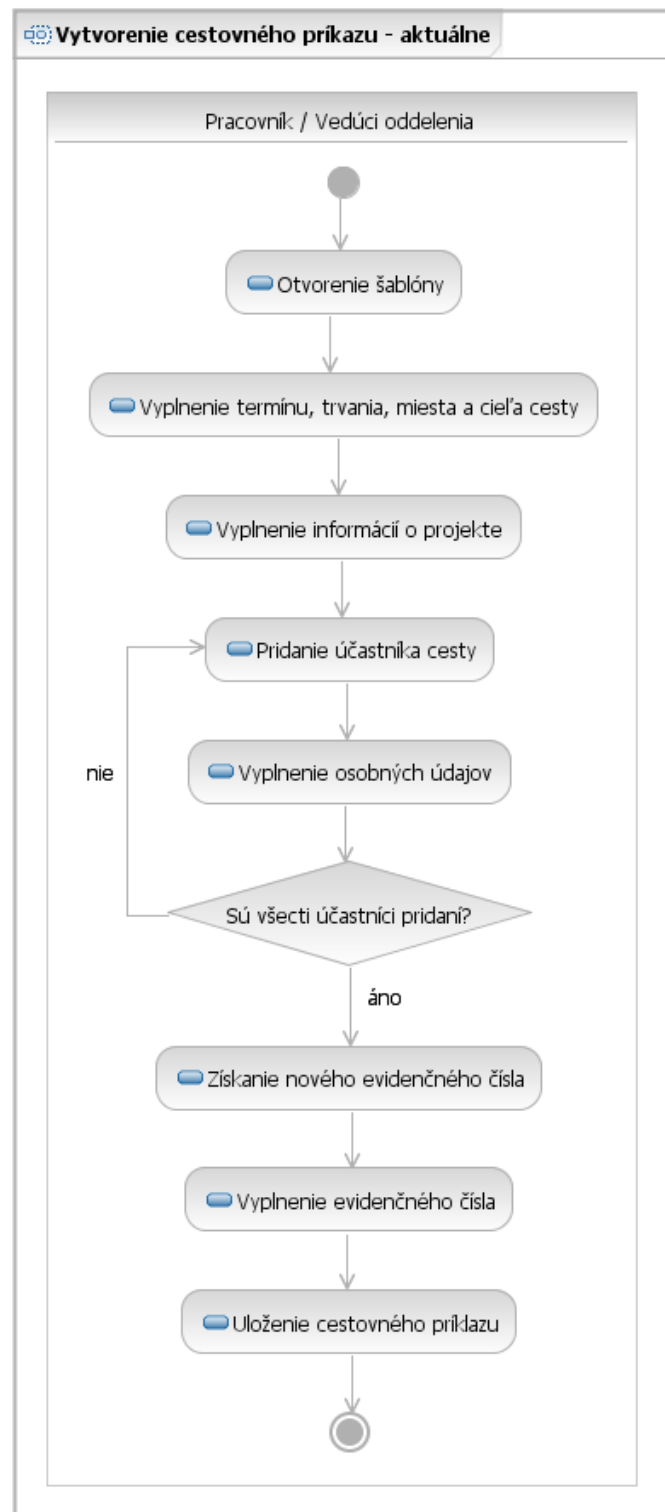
Vytvorenie cestovného príkazu - aktuálne

Pracovník / Vedúci oddelenia

Otvorenie šablóny

Vyplnenie termínu, trvania, miesta a cieľa cesty

Vyplnenie informácií o projekte

Pridanie účastníka cesty

Vyplnenie osobných údajov

nie

Sú všecti účastníci pridaní?

áno

Získanie nového evidenčného čísla

Vyplnenie evidenčného čísla

Uloženie cestovného príklazu